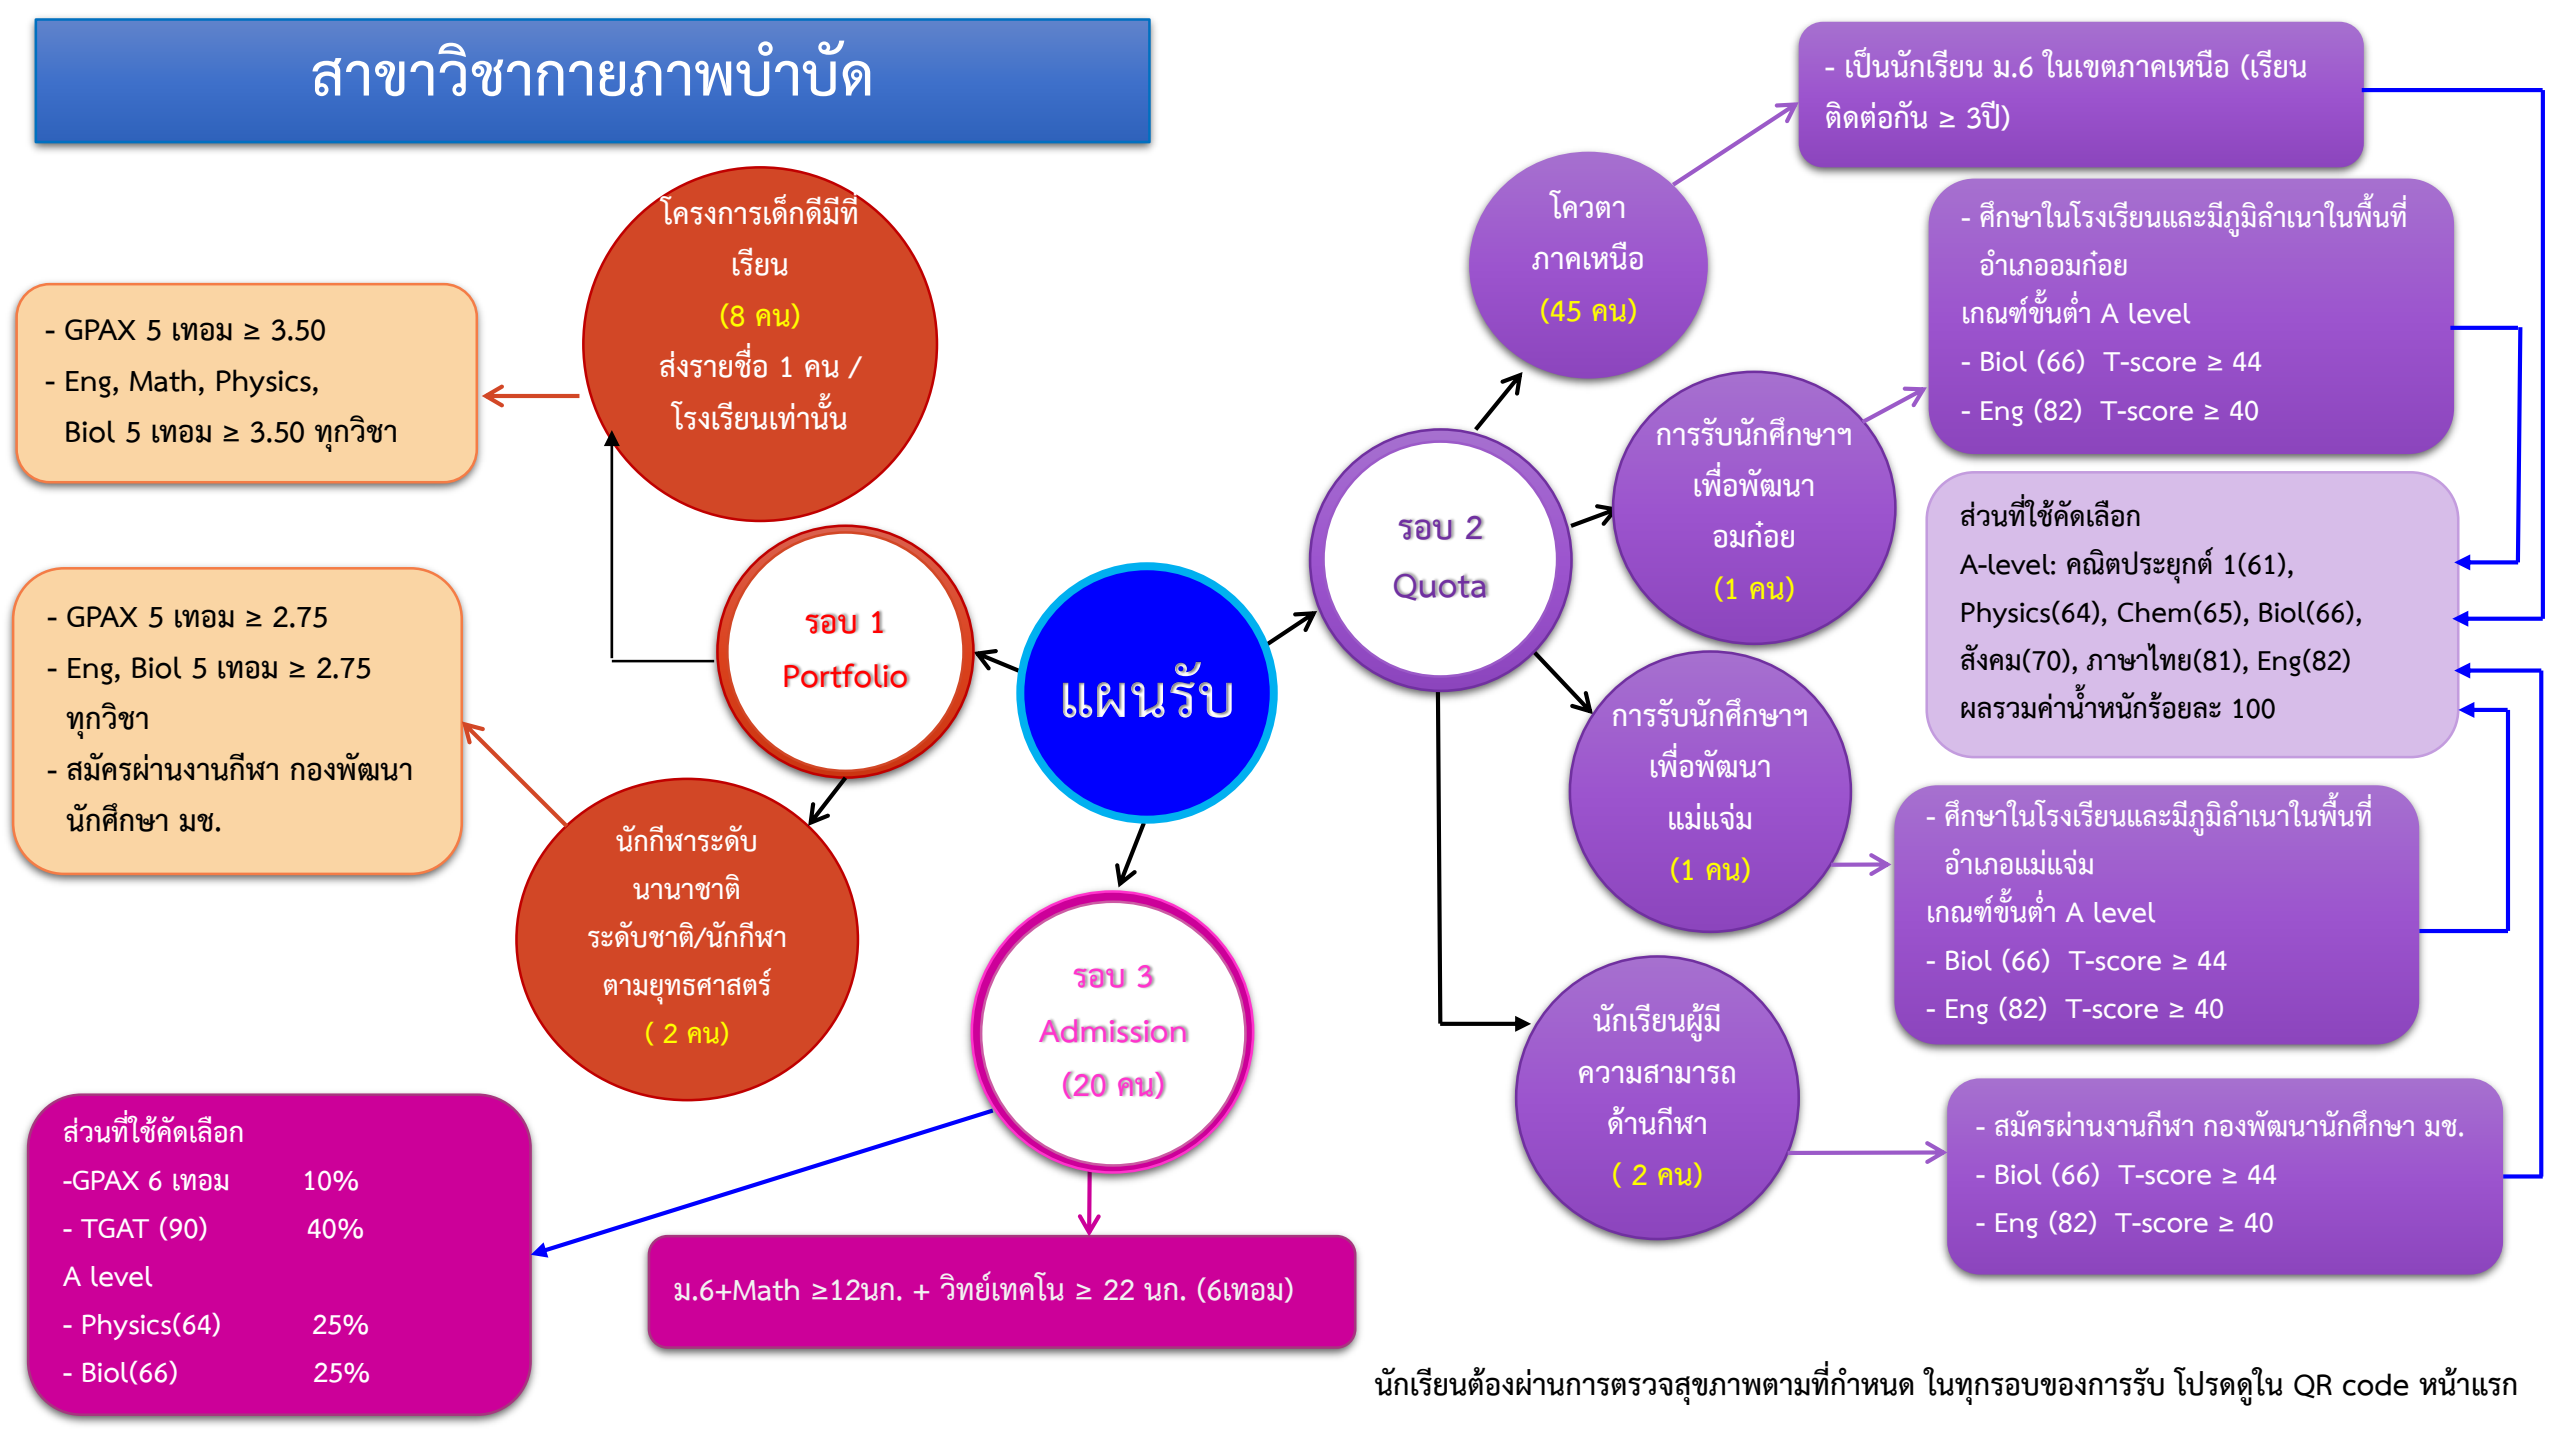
สาขาวิชากายภาพบำบัด

แผนรับ

รอบ 1
Portfolio

โครงการเด็กดีมีที่เรียน
(8 คน)
ส่งรายชื่อ 1 คน / โรงเรียนเท่านั้น

- GPAX 5 เทอม ≥ 3.50
- Eng, Math, Physics, Biol 5 เทอม ≥ 3.50 ทุกวิชา

นักกีฬาระดับนานาชาติ ระดับชาติ/นักกีฬาตามยุทธศาสตร์
( 2 คน)

- GPAX 5 เทอม ≥ 2.75
- Eng, Biol 5 เทอม ≥ 2.75 ทุกวิชา
- สมัครผ่านงานกีฬา กองพัฒนานักศึกษา มช.

รอบ 2
Quota

โควตาภาคเหนือ
(45 คน)

- เป็นนักเรียน ม.6 ในเขตภาคเหนือ (เรียนติดต่อกัน ≥ 3ปี)

การรับนักศึกษาฯ เพื่อพัฒนาอมก๋อย
(1 คน)

- ศึกษาในโรงเรียนและมีภูมิลำเนาในพื้นที่อำเภออมก๋อย
เกณฑ์ขั้นต่ำ A level
- Biol (66) T-score ≥ 44
- Eng (82) T-score ≥ 40

ส่วนที่ใช้คัดเลือก
A-level: คณิตประยุกต์ 1(61), Physics(64), Chem(65), Biol(66), สังคม(70), ภาษาไทย(81), Eng(82)
ผลรวมค่าน้ำหนักร้อยละ 100

การรับนักศึกษาฯ เพื่อพัฒนาแม่แจ่ม
(1 คน)

- ศึกษาในโรงเรียนและมีภูมิลำเนาในพื้นที่อำเภอแม่แจ่ม
เกณฑ์ขั้นต่ำ A level
- Biol (66) T-score ≥ 44
- Eng (82) T-score ≥ 40

นักเรียนผู้มีความสามารถด้านกีฬา
( 2 คน)

- สมัครผ่านงานกีฬา กองพัฒนานักศึกษา มช.
- Biol (66) T-score ≥ 44
- Eng (82) T-score ≥ 40

รอบ 3
Admission
(20 คน)

ส่วนที่ใช้คัดเลือก
-GPAX 6 เทอม 10%
- TGAT (90) 40%
A level
- Physics(64) 25%
- Biol(66) 25%

ม.6+Math ≥12นก. + วิทย์เทคโน ≥ 22 นก. (6เทอม)

นักเรียนต้องผ่านการตรวจสุขภาพตามที่กำหนด ในทุกรอบของการรับ โปรดดูใน QR code หน้าแรก